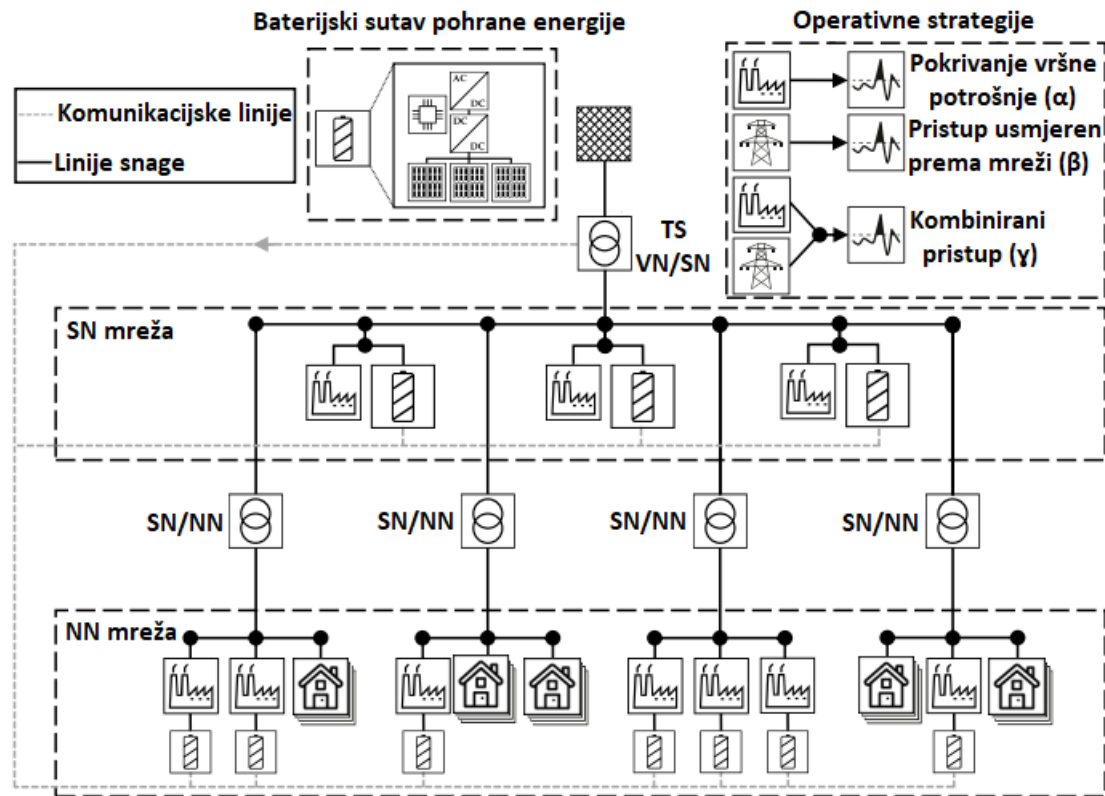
Baterijski sutav pohrane energije

Operativne strategije

Komunikacijske linije
Linije snage

AC
DC
DC
DC

Pokrivanje vršne potrošnje (α)
Pristup usmjeren prema mreži (β)
Kombinirani pristup (γ)

TS
VN/SN

SN mreža

SN/NN
SN/NN
SN/NN
SN/NN

NN mreža